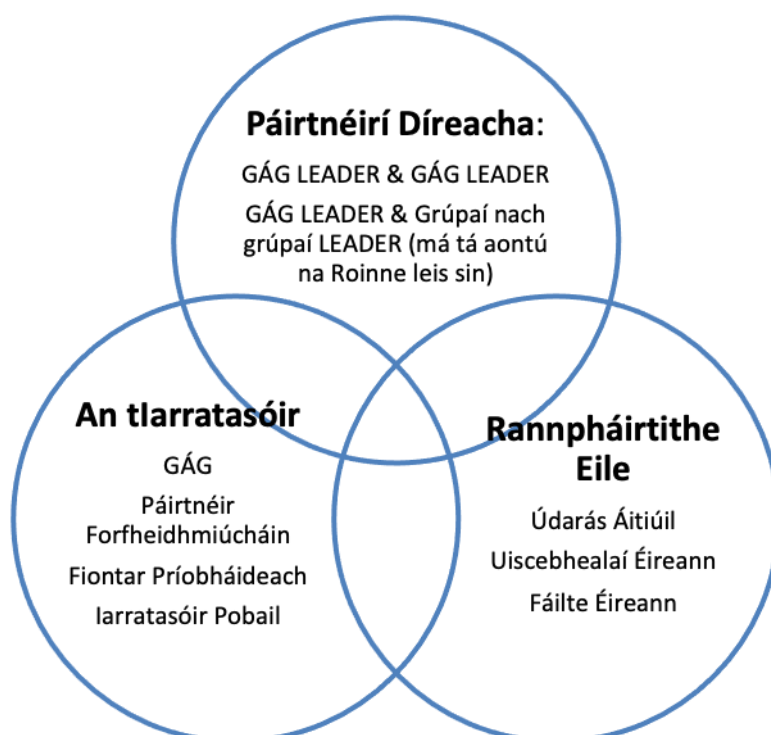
Páirtnéirí Díreacha:

GÁG LEADER & GÁG LEADER

GÁG LEADER & Grúpaí nach grúpaí LEADER (má tá aontú na Roinne leis sin)

An tIarratasóir

GÁG

Páirtnéir Forfheidhmiúcháin

Fiontar Príobháideach

Iarratasóir Pobail

Rannpháirtithe Eile

Údarás Áitiúil

Uiscebhealaí Éireann

Fáilte Éireann